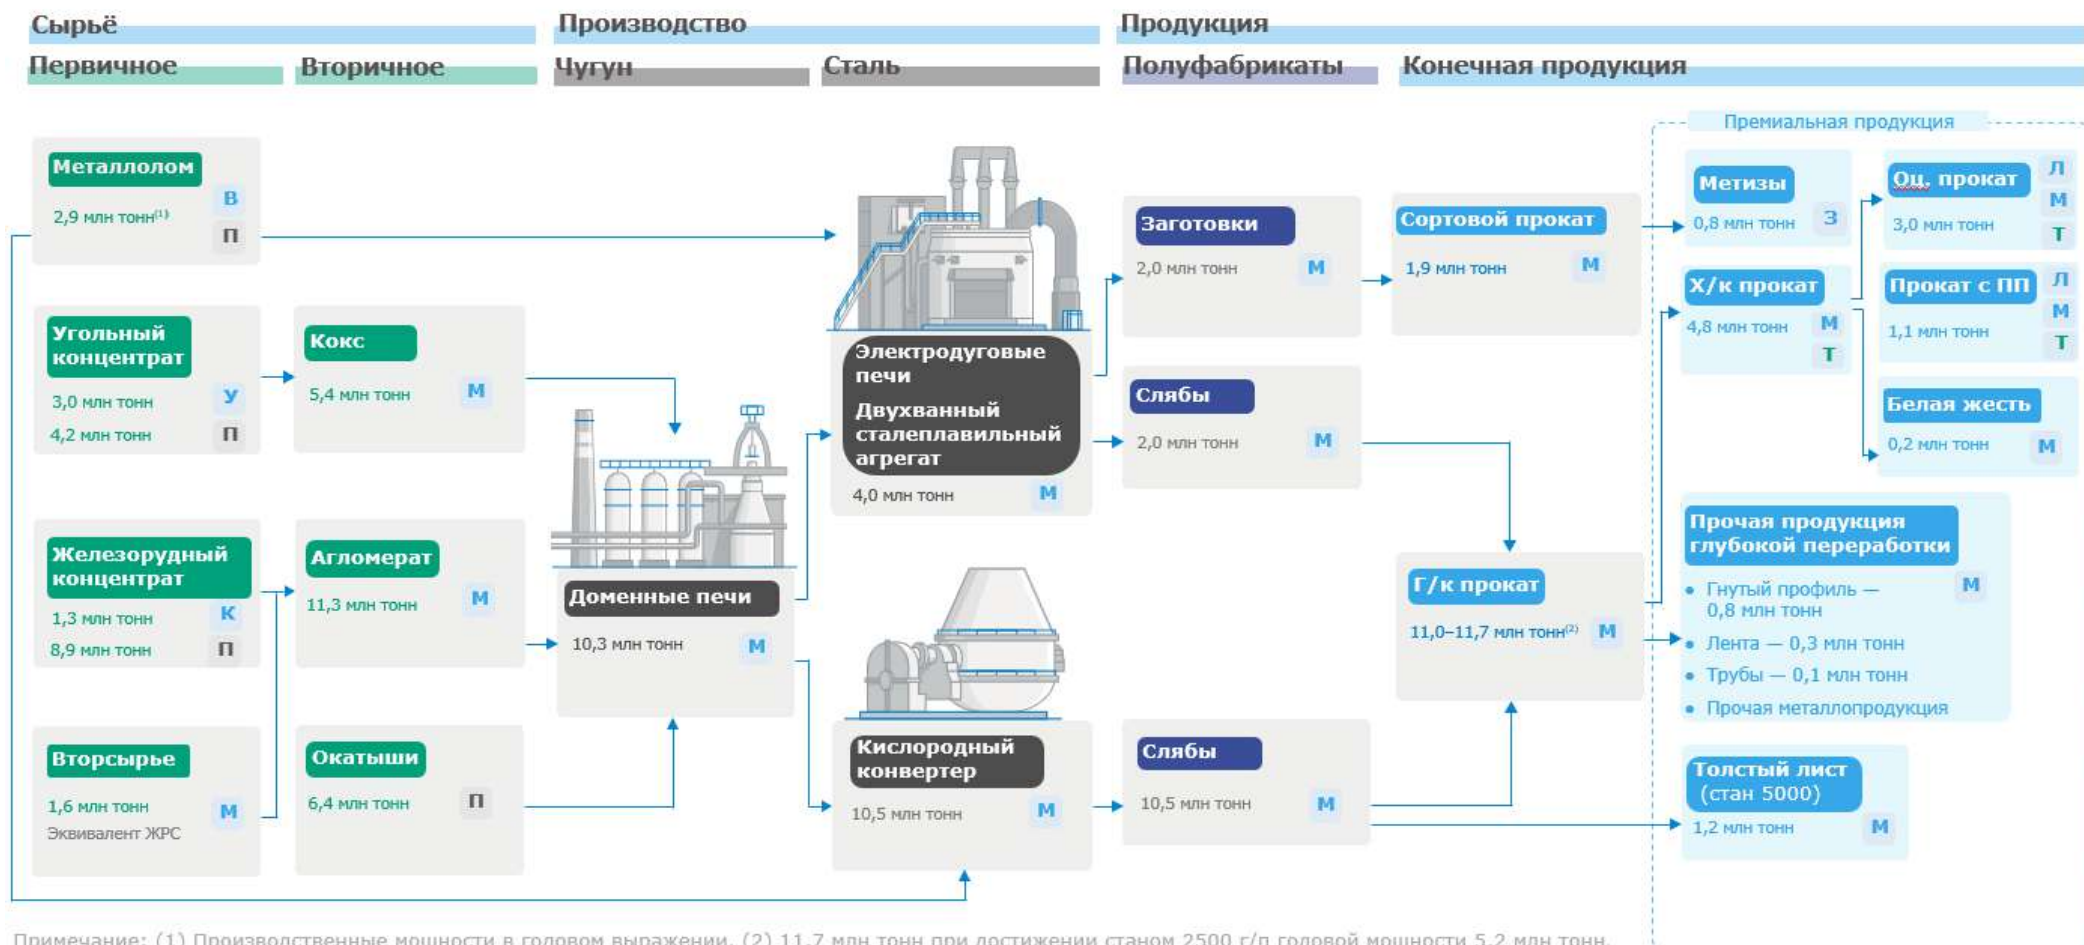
Сырьё
Первичное
Вторичное
Производство
Чугун
Сталь
Продукция
Полуфабрикаты
Конечная продукция

Металлолом
2,9 млн тонн$^{(1)}$
В
П

Угольный концентрат
3,0 млн тонн
У
4,2 млн тонн
П

Кокс
5,4 млн тонн
М

Железорудный концентрат
1,3 млн тонн
К
8,9 млн тонн
П

Агломерат
11,3 млн тонн
М

Вторсырье
1,6 млн тонн
М
Эквивалент ЖРС

Окатыши
6,4 млн тонн
П

Доменные печи
10,3 млн тонн
М

Электродуговые печи
Двухванный сталеплавильный агрегат
4,0 млн тонн
М

Кислородный конвертер
10,5 млн тонн
М

Заготовки
2,0 млн тонн
М

Слябы
2,0 млн тонн
М

Слябы
10,5 млн тонн
М

Сортовой прокат
1,9 млн тонн
М

Г/к прокат
11,0–11,7 млн тонн$^{(2)}$
М

Премиальная продукция

Метизы
0,8 млн тонн
З

Оц. прокат
3,0 млн тонн
Л
М
Т

Х/к прокат
4,8 млн тонн
М
Т

Прокат с ПП
1,1 млн тонн
Л
М
Т

Белая жесть
0,2 млн тонн
М

Прочая продукция глубокой переработки
М
• Гнутый профиль — 0,8 млн тонн
• Лента — 0,3 млн тонн
• Трубы — 0,1 млн тонн
• Прочая металлопродукция

Толстый лист (стан 5000)
1,2 млн тонн
М

Примечание: (1) Производственные мощности в годовом выражении. (2) 11,7 млн тонн при достижении станом 2500 г/п годовой мощности 5,2 млн тонн.